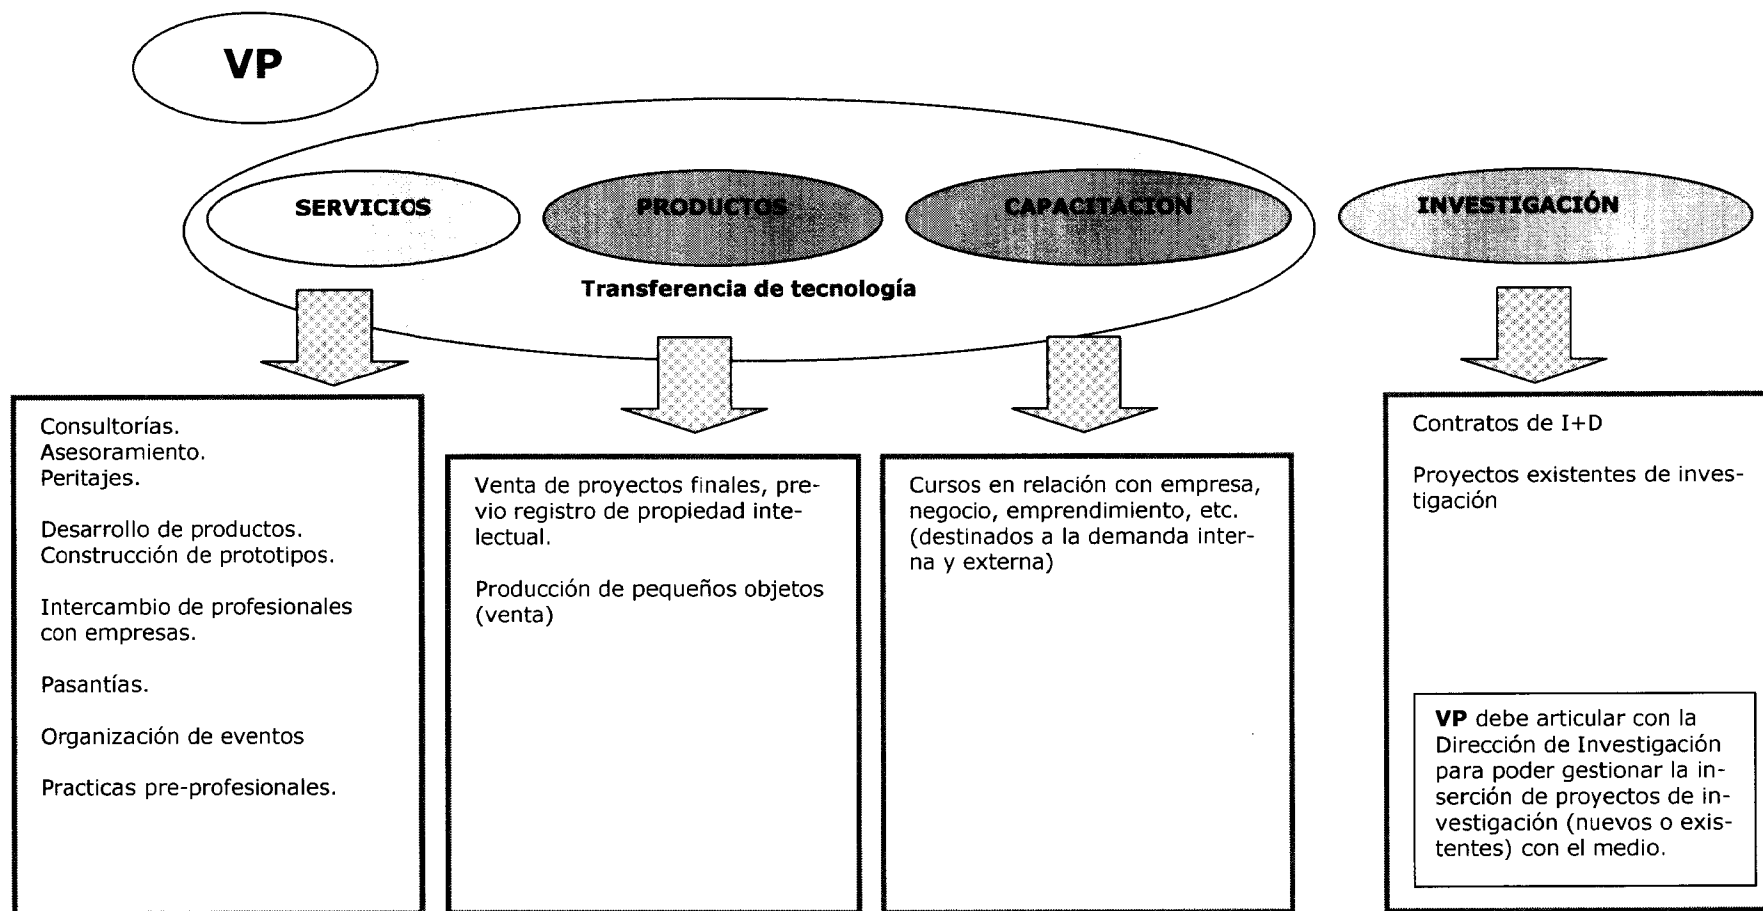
VP

SERVICIOS

PRODUCTOS

CAPACITACION

INVESTIGACIÓN

Transferencia de tecnología

Consultorías.
Asesoramiento.
Peritajes.

Desarrollo de productos.
Construcción de prototipos.

Intercambio de profesionales con empresas.

Pasantías.

Organización de eventos

Practicas pre-profesionales.

Venta de proyectos finales, previo registro de propiedad intelectual.

Producción de pequeños objetos (venta)

Cursos en relación con empresa, negocio, emprendimiento, etc. (destinados a la demanda interna y externa)

Contratos de I+D

Proyectos existentes de investigación

**VP** debe articular con la Dirección de Investigación para poder gestionar la inserción de proyectos de investigación (nuevos o existentes) con el medio.